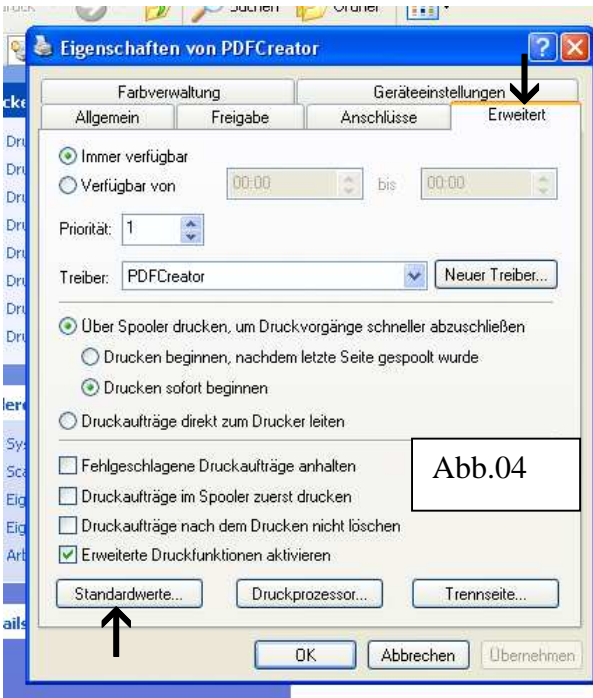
Suchen Ordner

Eigenschaften von PDFCreator

Farbverwaltung
Geräteeinstellungen
Allgemein
Freigabe
Anschlüsse
Erweitert

Immer verfügbar
Verfügbar von 00:00 bis 00:00

Priorität: 1

Treiber: PDFCreator
Neuer Treiber...

Über Spooler drucken, um Druckvorgänge schneller abzuschließen
Drucken beginnen, nachdem letzte Seite gespoolt wurde
Drucken sofort beginnen
Druckaufträge direkt zum Drucker leiten

Fehlgeschlagene Druckaufträge anhalten
Druckaufträge im Spooler zuerst drucken
Druckaufträge nach dem Drucken nicht löschen
Erweiterte Druckfunktionen aktivieren

Abb.04

Standardwerte...
Druckprozessor...
Trennseite...

OK
Abbrechen
Übernehmen